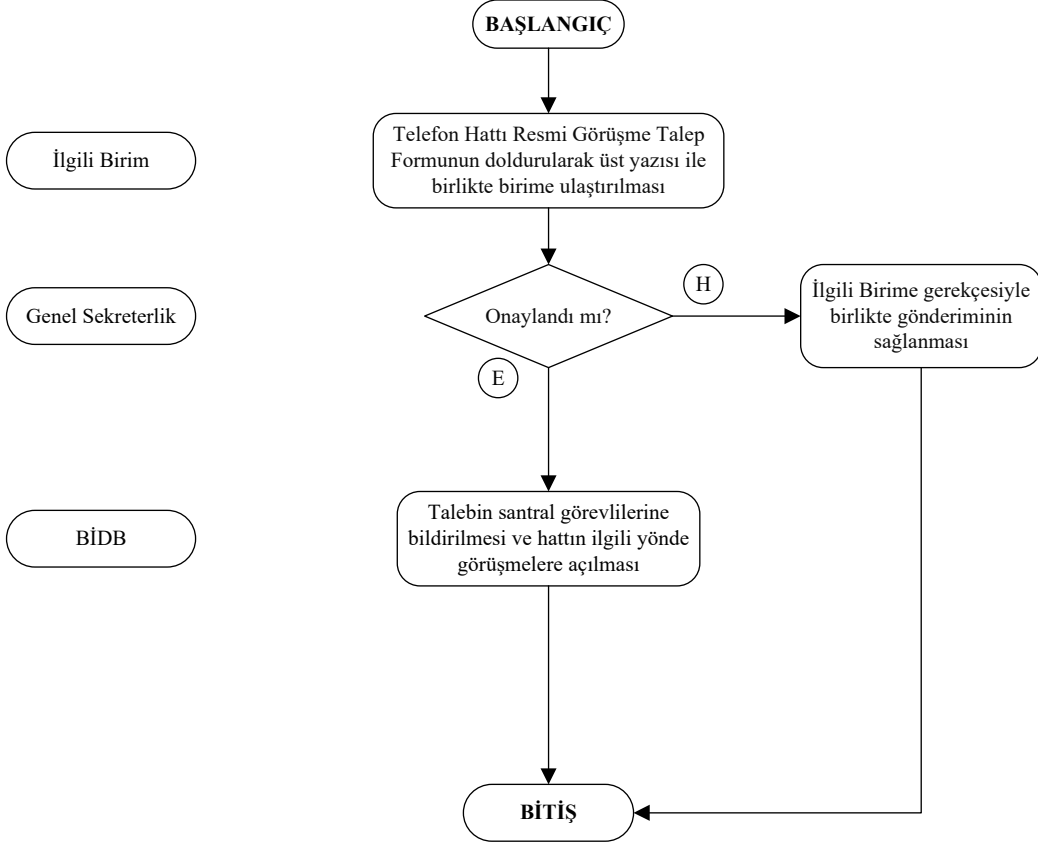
BAŞLANGIÇ

İlgili Birim

Telefon Hattı Resmi Görüşme Talep Formunun doldurularak üst yazısı ile birlikte birime ulaştırılması

Genel Sekreterlik

Onaylandı mı?

H

İlgili Birime gerekçesiyle birlikte gönderiminin sağlanması

E

BİDB

Talebin santral görevlilerine bildirilmesi ve hattın ilgili yönde görüşmelere açılması

BİTİŞ